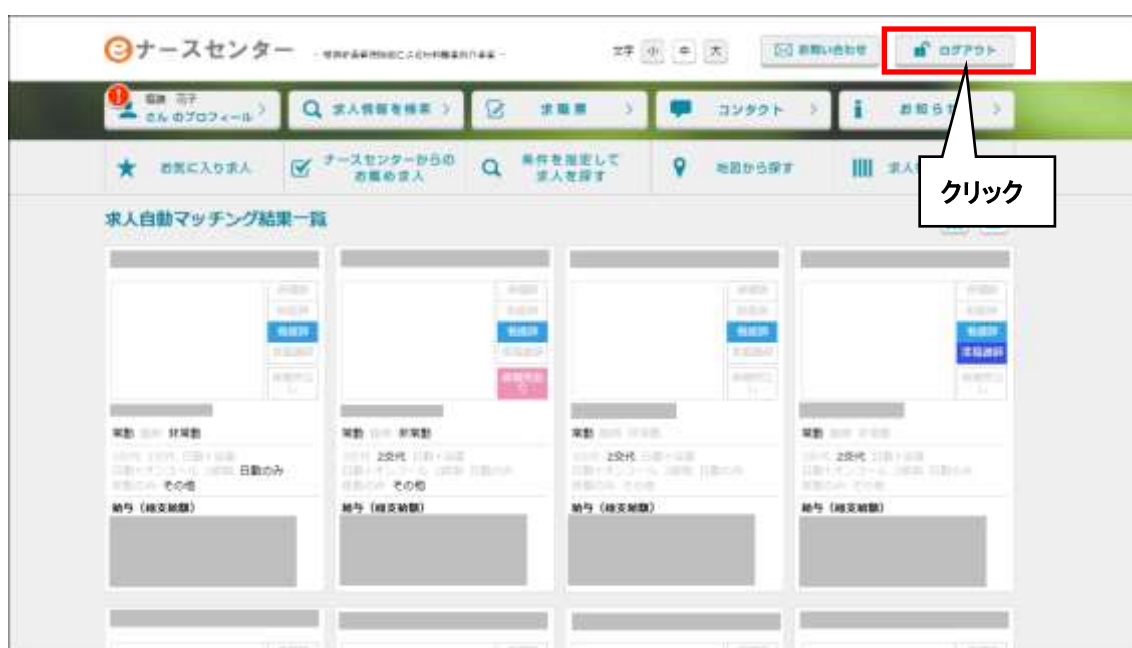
eナースセンター - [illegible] -

文字 小 中 大

お問い合わせ

ログアウト

看護 花子 さん のプロフィール

求人情報を検索

求職票

コンタクト

お知らせ

お気に入り求人

ナースセンターからのお薦め求人

条件を指定して求人を探す

地図から探す

求人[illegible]

クリック

求人自動マッチング結果一覧

常勤 非常勤

2交代 日勤のみ

その他

給与（総支給額）

常勤 非常勤

2交代

その他

給与（総支給額）

常勤

2交代

給与（総支給額）

常勤

2交代

給与（総支給額）